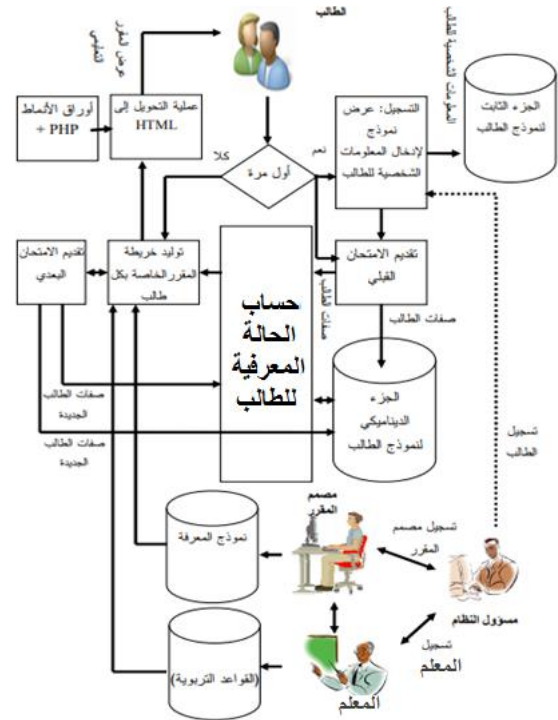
الطالب

عرض المقرر للطالب

أوراق الأنماط + PHP

عملية التحويل إلى HTML

المعلومات الشخصية للطالب

التسجيل: عرض نموذج لإدخال المعلومات الشخصية للطالب

الجزء الثابت لنموذج الطالب

كلا

أول مرة

نعم

تقديم الامتحان البعدي

توليد خريطة المقرر الخاصة بكل طالب

حساب الحالة المعرفية للطالب

صفات الطالب

تقديم الامتحان القبلي

صفات الطالب

صفات الطالب الجديدة

الجزء الديناميكي لنموذج الطالب

صفات الطالب الجديدة

تسجيل الطالب

نموذج المعرفة

مصمم المقرر

تسجيل مصمم المقرر

مسؤول النظام

(القواعد التربوية)

تسجيل المعلم

المعلم